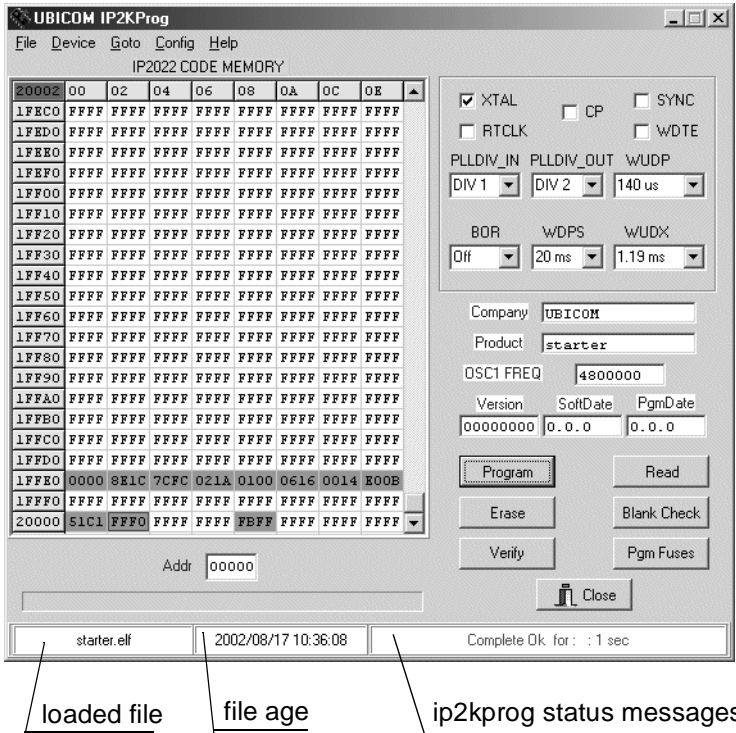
UBICOM IP2KProg

File Device Goto Config Help

IP2022 CODE MEMORY

| 20002 | 00 | 02 | 04 | 06 | 08 | 0A | 0C | 0E |
|---|---|---|---|---|---|---|---|---|
| 1FEC0 | FFFF | FFFF | FFFF | FFFF | FFFF | FFFF | FFFF | FFFF |
| 1FED0 | FFFF | FFFF | FFFF | FFFF | FFFF | FFFF | FFFF | FFFF |
| 1FEE0 | FFFF | FFFF | FFFF | FFFF | FFFF | FFFF | FFFF | FFFF |
| 1FEF0 | FFFF | FFFF | FFFF | FFFF | FFFF | FFFF | FFFF | FFFF |
| 1FF00 | FFFF | FFFF | FFFF | FFFF | FFFF | FFFF | FFFF | FFFF |
| 1FF10 | FFFF | FFFF | FFFF | FFFF | FFFF | FFFF | FFFF | FFFF |
| 1FF20 | FFFF | FFFF | FFFF | FFFF | FFFF | FFFF | FFFF | FFFF |
| 1FF30 | FFFF | FFFF | FFFF | FFFF | FFFF | FFFF | FFFF | FFFF |
| 1FF40 | FFFF | FFFF | FFFF | FFFF | FFFF | FFFF | FFFF | FFFF |
| 1FF50 | FFFF | FFFF | FFFF | FFFF | FFFF | FFFF | FFFF | FFFF |
| 1FF60 | FFFF | FFFF | FFFF | FFFF | FFFF | FFFF | FFFF | FFFF |
| 1FF70 | FFFF | FFFF | FFFF | FFFF | FFFF | FFFF | FFFF | FFFF |
| 1FF80 | FFFF | FFFF | FFFF | FFFF | FFFF | FFFF | FFFF | FFFF |
| 1FF90 | FFFF | FFFF | FFFF | FFFF | FFFF | FFFF | FFFF | FFFF |
| 1FFA0 | FFFF | FFFF | FFFF | FFFF | FFFF | FFFF | FFFF | FFFF |
| 1FFB0 | FFFF | FFFF | FFFF | FFFF | FFFF | FFFF | FFFF | FFFF |
| 1FFC0 | FFFF | FFFF | FFFF | FFFF | FFFF | FFFF | FFFF | FFFF |
| 1FFD0 | FFFF | FFFF | FFFF | FFFF | FFFF | FFFF | FFFF | FFFF |
| 1FFE0 | 0000 | 8E1C | 7CFC | 021A | 0100 | 0616 | 0014 | E00B |
| 1FFF0 | FFFF | FFFF | FFFF | FFFF | FFFF | FFFF | FFFF | FFFF |
| 20000 | 51C1 | FFF0 | FFFF | FFFF | FBFF | FFFF | FFFF | FFFF |

XTAL CP SYNC
RTCLK WDTE
PLLDIV_IN PLLDIV_OUT WUDP
DIV 1 DIV 2 140 us
BOR WDPS WUDX
Off 20 ms 1.19 ms

Company UBICOM
Product starter
OSC1 FREQ 4800000
Version SoftDate PgmDate
00000000 0.0.0 0.0.0

Program Read
Erase Blank Check
Verify Pgm Fuses

Addr 00000

Close

starter.elf 2002/08/17 10:36:08 Complete Ok for: :1 sec

loaded file file age ip2kprog status messages